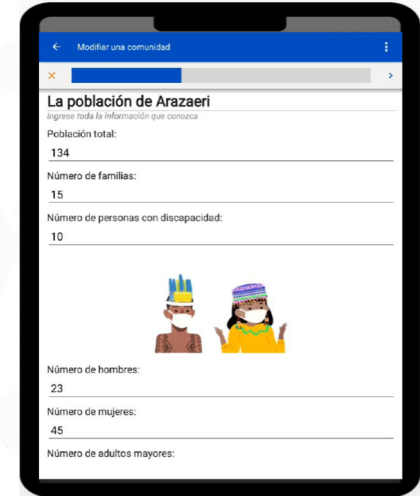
Modificar una comunidad

La población de Arazaeri
Ingrese toda la información que conozca

Población total:
134

Número de familias:
15

Número de personas con discapacidad:
10

Número de hombres:
23

Número de mujeres:
45

Número de adultos mayores: